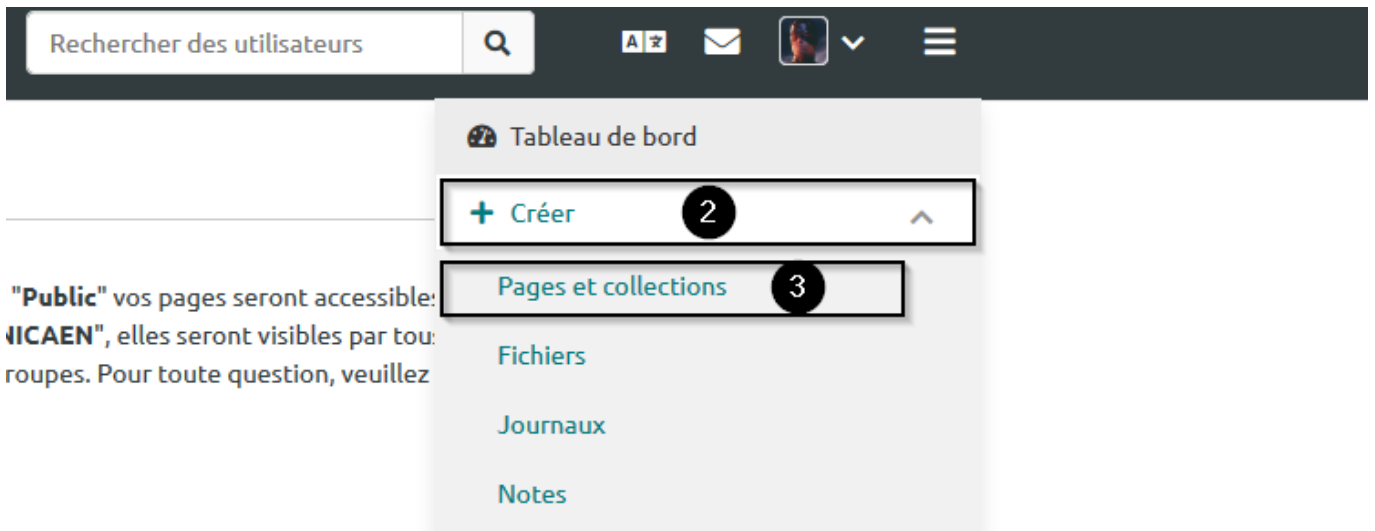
Rechercher des utilisateurs

Tableau de bord

+ Créer 2

Pages et collections 3

Fichiers

Journaux

Notes

"Public" vos pages seront accessible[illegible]
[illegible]ICAEN", elles seront visibles par tou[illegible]
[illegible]roupes. Pour toute question, veuillez